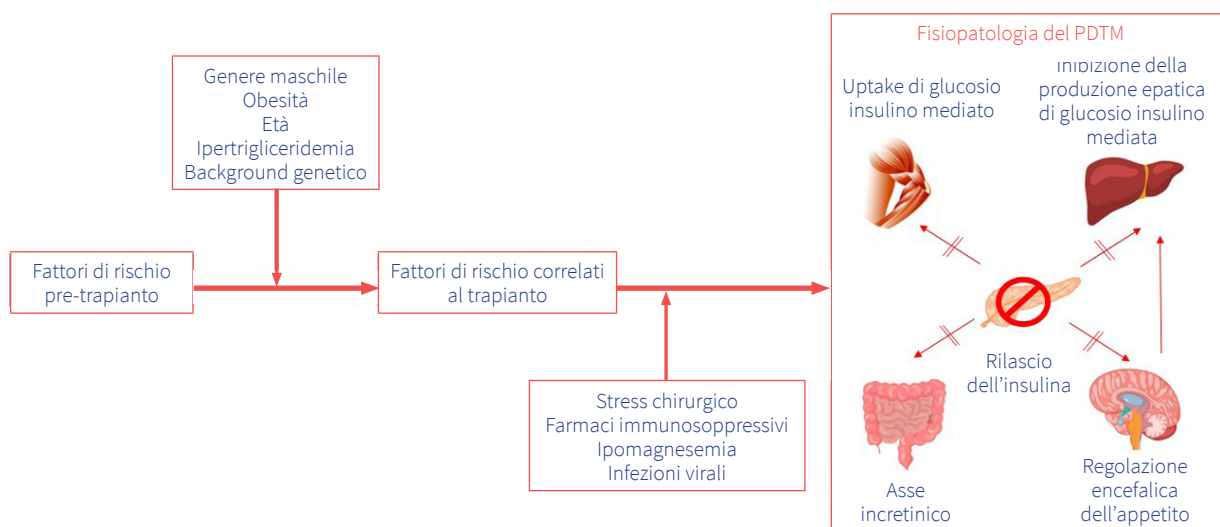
Genere maschile
Obesità
Età
Ipertrigliceridemia
Background genetico

Fattori di rischio pre-trapianto

Fattori di rischio correlati al trapianto

Stress chirurgico
Farmaci immunosoppressivi
Ipomagnesemia
Infezioni virali

Fisiopatologia del PDTM

Uptake di glucosio insulino mediato

Inibizione della produzione epatica di glucosio insulino mediata

Rilascio dell'insulina

Asse incretinico

Regolazione encefalica dell'appetito